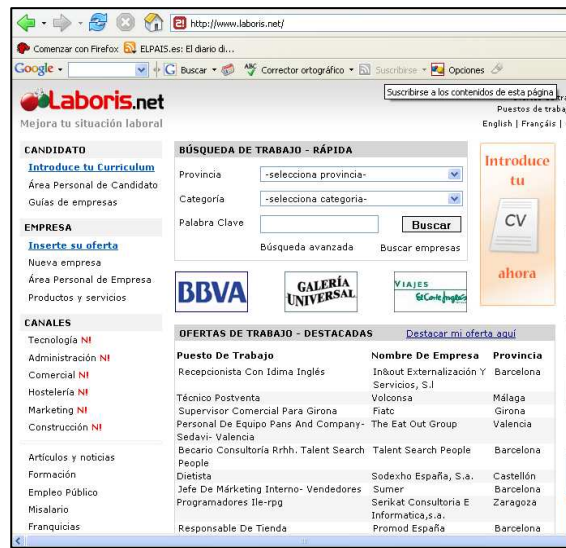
http://www.laboris.net/

Comenzar con Firefox ELPAIS.es: El diario di...

Google Buscar Corrector ortográfico Suscribirse Opciones

Suscribirse a los contenidos de esta página

Laboris.net

Mejora tu situación laboral

Puestos de traba

English | Français |

CANDIDATO

Introduce tu Curriculum

Área Personal de Candidato

Guías de empresas

EMPRESA

Inserte su oferta

Nueva empresa

Área Personal de Empresa

Productos y servicios

CANALES

Tecnología N!

Administración N!

Comercial N!

Hostelería N!

Marketing N!

Construcción N!

Artículos y noticias

Formación

Empleo Público

Misalario

Franquicias

BÚSQUEDA DE TRABAJO - RÁPIDA

Provincia -selecciona provincia-

Categoría -selecciona categoria-

Palabra Clave Buscar

Búsqueda avanzada Buscar empresas

Introduce tu CV ahora

BBVA GALERÍA UNIVERSAL VIAJES El Corte Inglés

OFERTAS DE TRABAJO - DESTACADAS Destacar mi oferta aquí

| Puesto De Trabajo | Nombre De Empresa | Provincia |
|---|---|---|
| Recepcionista Con Idima Inglés | In&out Externalización Y Servicios, S.l | Barcelona |
| Técnico Postventa | Volconsa | Málaga |
| Supervisor Comercial Para Girona | Fiatc | Girona |
| Personal De Equipo Pans And Company- Sedavi- Valencia | The Eat Out Group | Valencia |
| Becario Consultoría Rrhh. Talent Search People | Talent Search People | Barcelona |
| Dietista | Sodexho España, S.a. | Castellón |
| Jefe De Márketing Interno- Vendedores | Sumer | Barcelona |
| Programadores Ile-rpg | Serikat Consultoria E Informatica,s.a. | Zaragoza |
| Responsable De Tienda | Promod España | Barcelona |